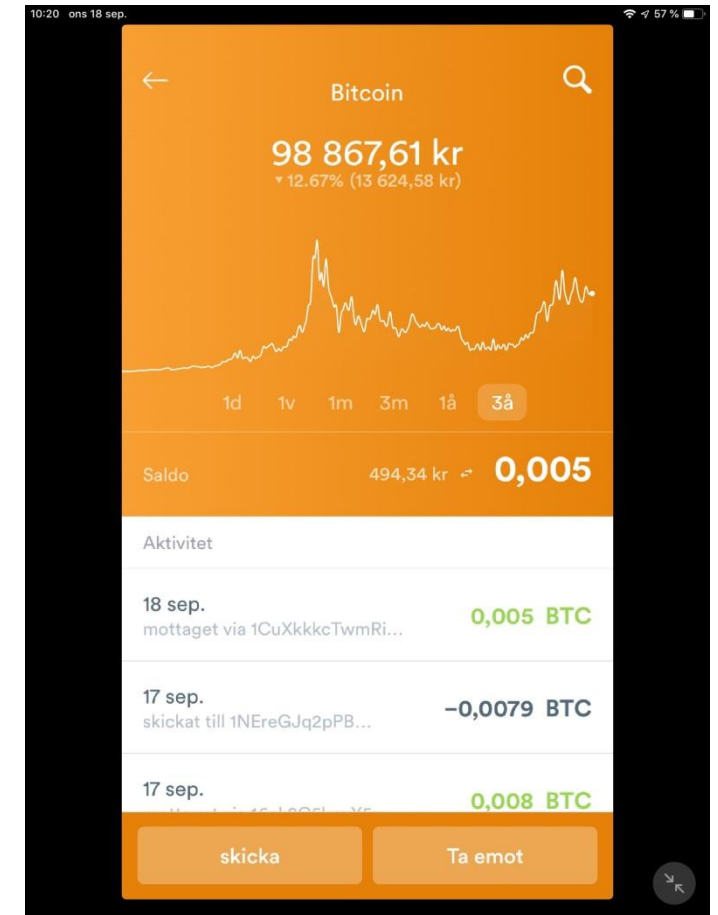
10:20 ons 18 sep.

57 %

Bitcoin

98 867,61 kr

▾ 12.67% (13 624,58 kr)

1d 1v 1m 3m 1å 3å

Saldo 494,34 kr 0,005

Aktivitet

18 sep.
mottaget via 1CuXkkkcTwmRi...
0,005 BTC

17 sep.
skickat till 1NEreGJq2pPB...
−0,0079 BTC

17 sep.
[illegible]
0,008 BTC

skicka

Ta emot